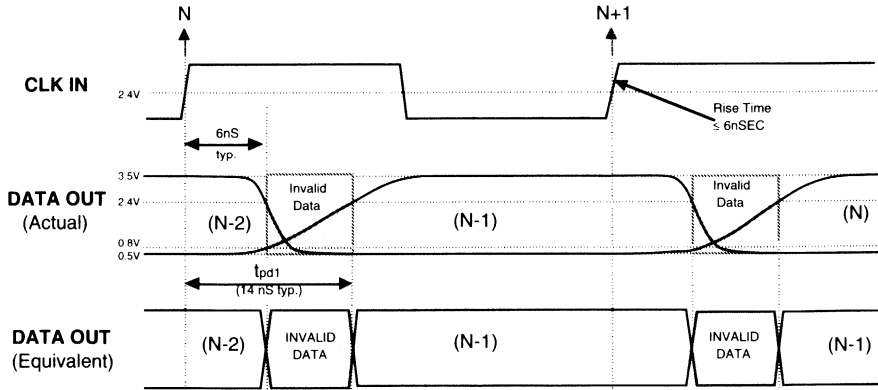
N

N+1

CLK IN

2.4V

Rise Time
≤ 6nSEC

6nS
typ.

3.5V

DATA OUT
(Actual)

2.4V

Invalid Data

(N-2)

(N-1)

Invalid Data

(N)

0.8V
0.5V

$t_{pd1}$
(14 nS typ.)

DATA OUT
(Equivalent)

(N-2)

INVALID DATA

(N-1)

INVALID DATA

(N-1)